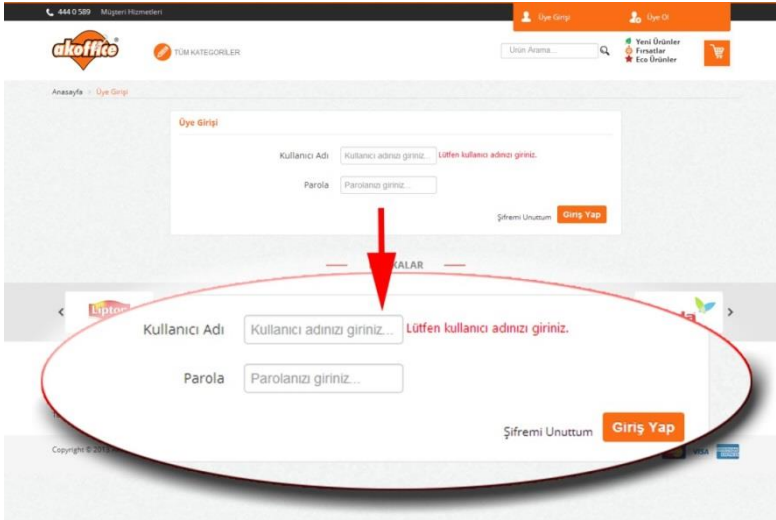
444 0 589 Müşteri Hizmetleri

Üye Girişi

Üye Ol

akoffice

TÜM KATEGORİLER

Ürün Arama...

Yeni Ürünler
Fırsatlar
Eco Ürünler

Anasayfa > Üye Girişi

Üye Girişi

Kullanıcı Adı [Kullanıcı adınızı giriniz...] Lütfen kullanıcı adınızı giriniz.

Parola [Parolanızı giriniz...]

Şifremi Unuttum Giriş Yap

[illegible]KALAR

Lipton

Kullanıcı Adı [Kullanıcı adınızı giriniz...] Lütfen kullanıcı adınızı giriniz.

Parola [Parolanızı giriniz...]

Şifremi Unuttum Giriş Yap

Copyright © 201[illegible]

VISA